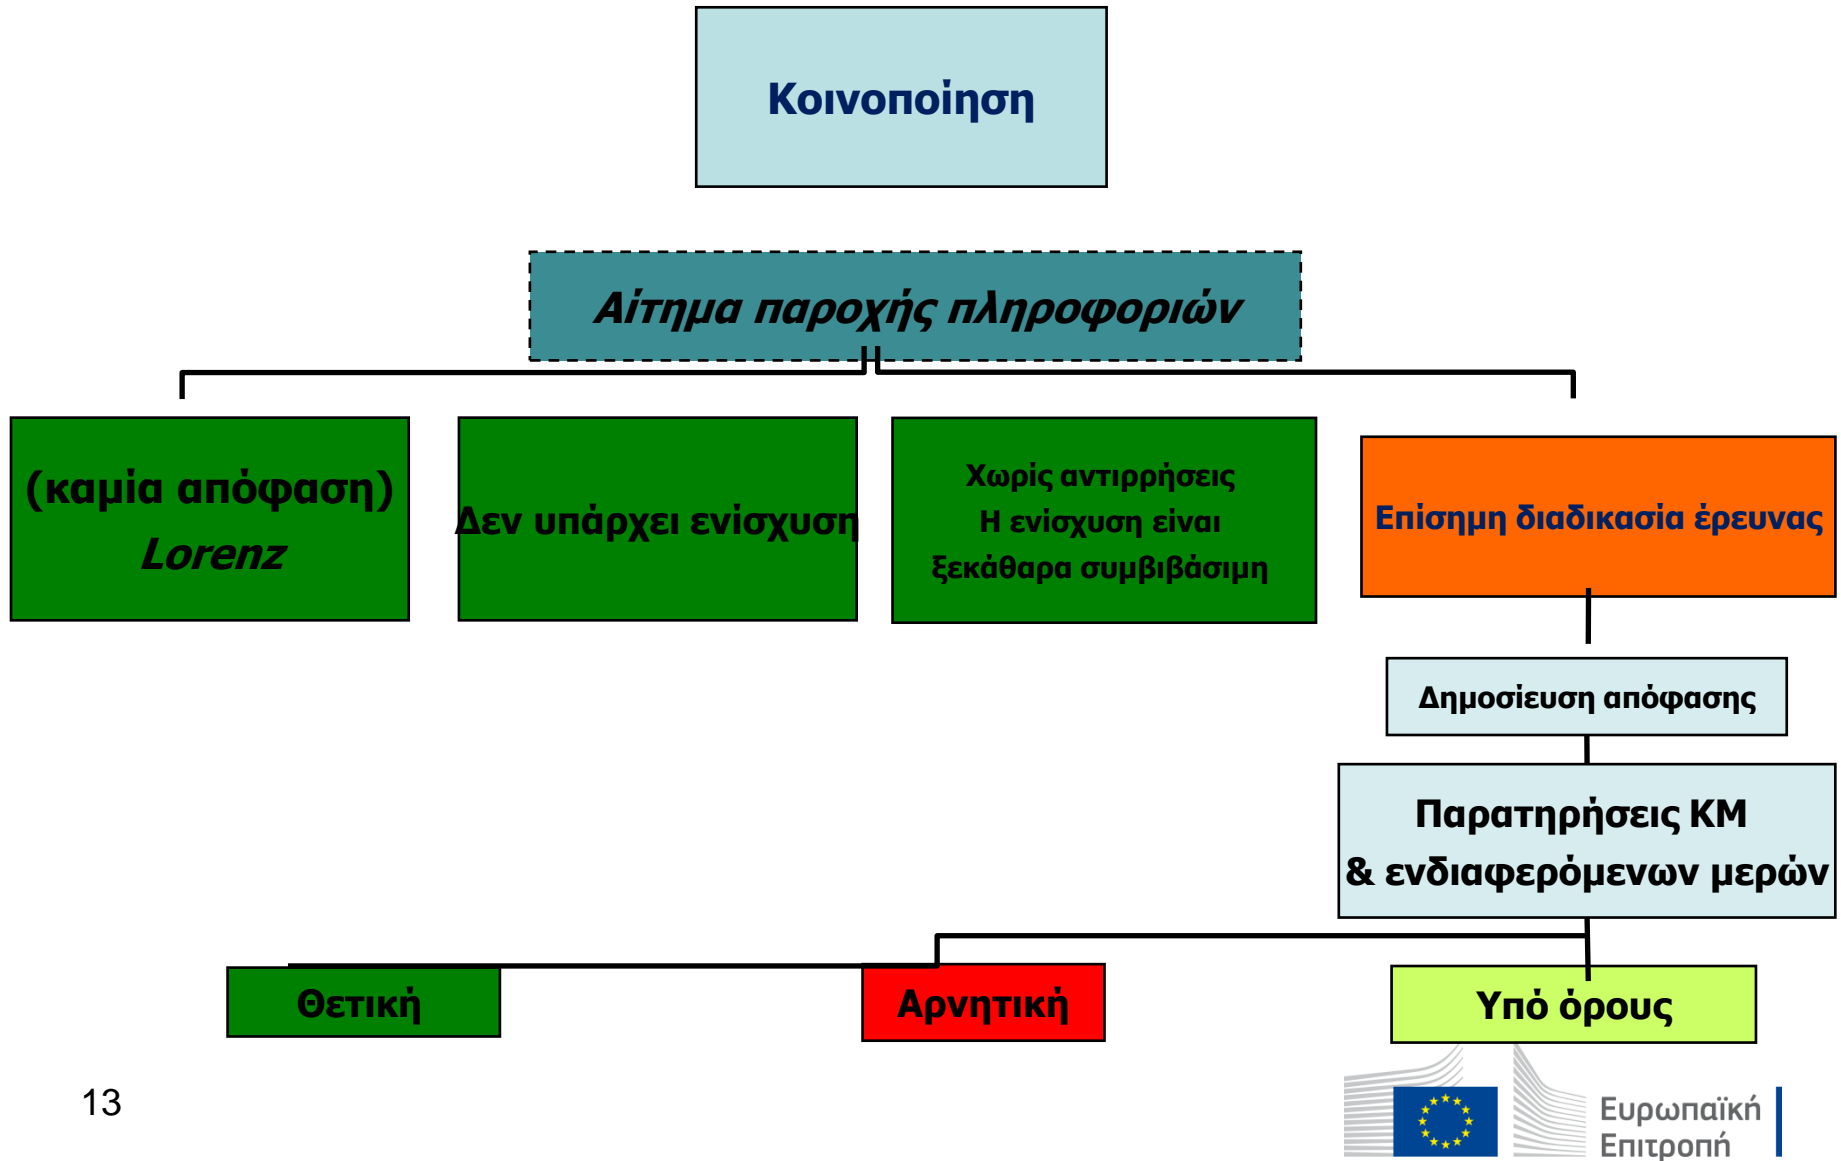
Κοινοποίηση

Αίτημα παροχής πληροφοριών

(καμία απόφαση)
Lorenz

Δεν υπάρχει ενίσχυση

Χωρίς αντιρρήσεις
Η ενίσχυση είναι ξεκάθαρα συμβιβάσιμη

Επίσημη διαδικασία έρευνας

Δημοσίευση απόφασης

Παρατηρήσεις ΚΜ
& ενδιαφερόμενων μερών

Θετική

Αρνητική

Υπό όρους

13

Ευρωπαϊκή
Επιτροπή